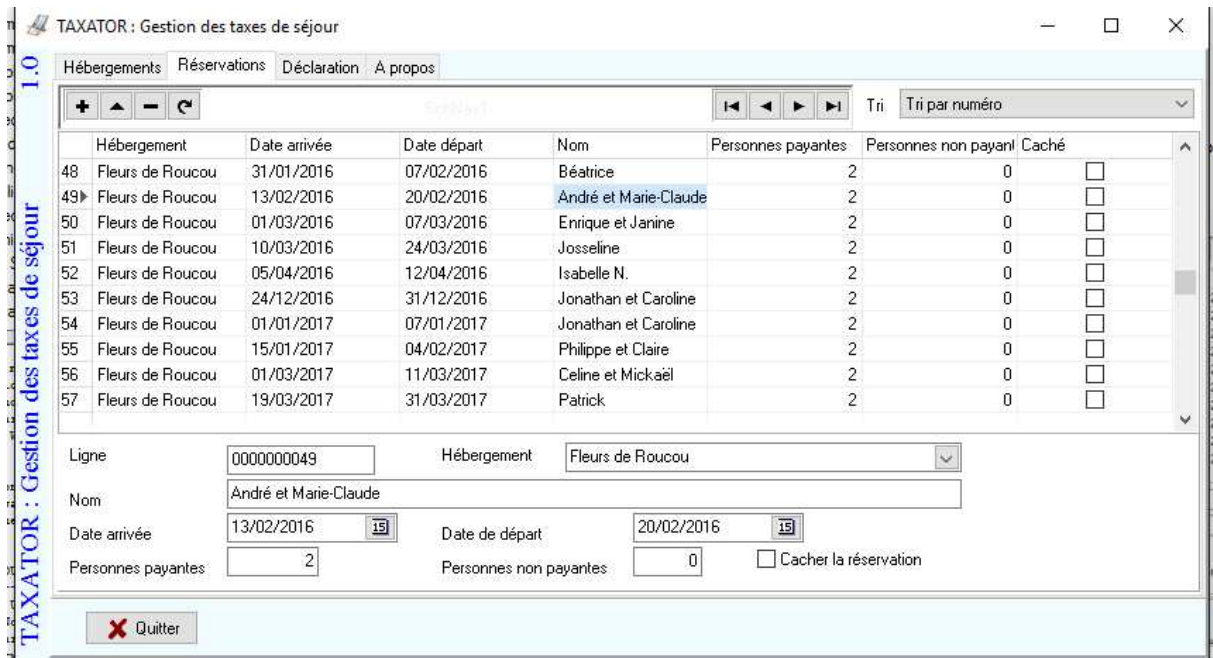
TAXATOR : Gestion des taxes de séjour

1.0

TAXATOR : Gestion des taxes de séjour

Hébergements | Réservations | Déclaration | A propos

Tri | Tri par numéro

| | Hébergement | Date arrivée | Date départ | Nom | Personnes payantes | Personnes non payant | Caché |
|---|---|---|---|---|---|---|---|
| 48 | Fleurs de Roucou | 31/01/2016 | 07/02/2016 | Béatrice | 2 | 0 | ☐ |
| 49 | Fleurs de Roucou | 13/02/2016 | 20/02/2016 | André et Marie-Claude | 2 | 0 | ☐ |
| 50 | Fleurs de Roucou | 01/03/2016 | 07/03/2016 | Enrique et Janine | 2 | 0 | ☐ |
| 51 | Fleurs de Roucou | 10/03/2016 | 24/03/2016 | Josseline | 2 | 0 | ☐ |
| 52 | Fleurs de Roucou | 05/04/2016 | 12/04/2016 | Isabelle N. | 2 | 0 | ☐ |
| 53 | Fleurs de Roucou | 24/12/2016 | 31/12/2016 | Jonathan et Caroline | 2 | 0 | ☐ |
| 54 | Fleurs de Roucou | 01/01/2017 | 07/01/2017 | Jonathan et Caroline | 2 | 0 | ☐ |
| 55 | Fleurs de Roucou | 15/01/2017 | 04/02/2017 | Philippe et Claire | 2 | 0 | ☐ |
| 56 | Fleurs de Roucou | 01/03/2017 | 11/03/2017 | Celine et Mickaël | 2 | 0 | ☐ |
| 57 | Fleurs de Roucou | 19/03/2017 | 31/03/2017 | Patrick | 2 | 0 | ☐ |

Ligne 0000000049
Hébergement Fleurs de Roucou
Nom André et Marie-Claude
Date arrivée 13/02/2016
Date de départ 20/02/2016
Personnes payantes 2
Personnes non payantes 0
☐ Cacher la réservation

Quitter